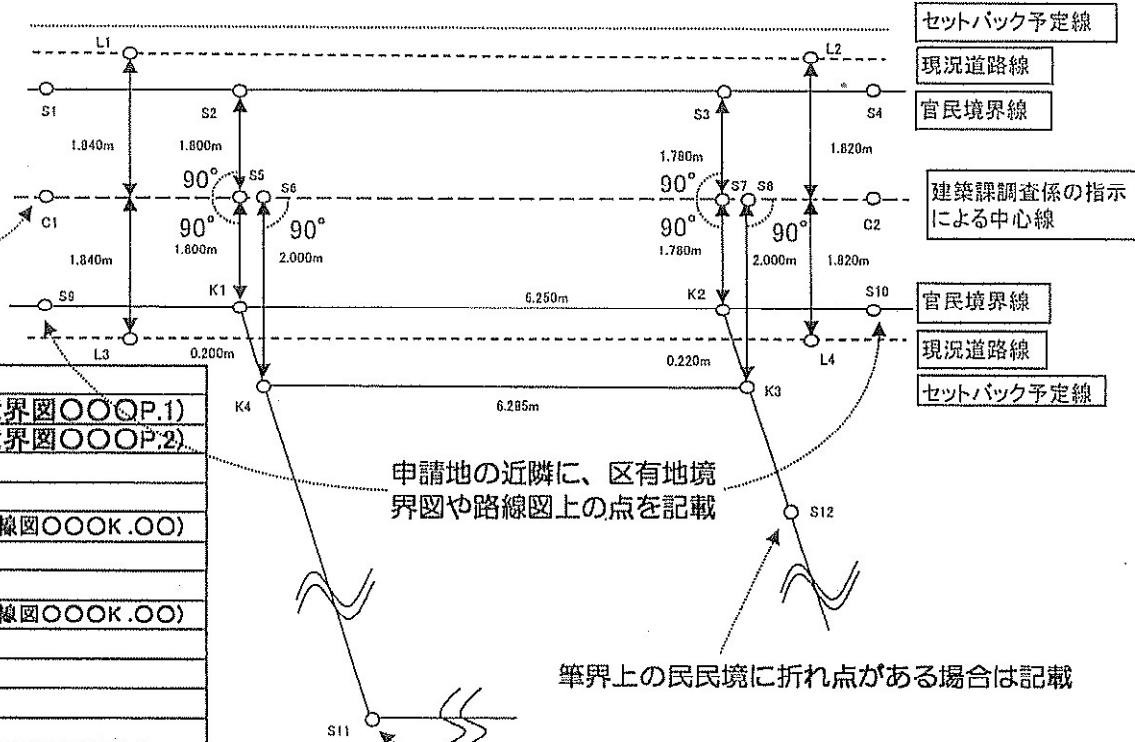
セットバック予定線

L1

L2

現況道路線

S1

S2

S3

S4

官民境界線

1.840m

1.800m

1.780m

1.820m

90°

S5

S6

90°

S7

S8

建築課調査係の指示による中心線

C1

90°

90°

90°

90°

C2

1.840m

1.800m

2.000m

1.780m

2.000m

1.820m

K1

K2

S9

6.250m

S10

官民境界線

L3

0.200m

0.220m

L4

現況道路線

K4

K3

セットバック予定線

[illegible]界図〇〇〇P.1)

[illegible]界図〇〇〇P.2)

6.285m

申請地の近隣に、区有地境界図や路線図上の点を記載

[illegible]線図〇〇〇K.〇〇)

S12

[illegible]線図〇〇〇K.〇〇)

筆界上の民民境に折れ点がある場合は記載

S11